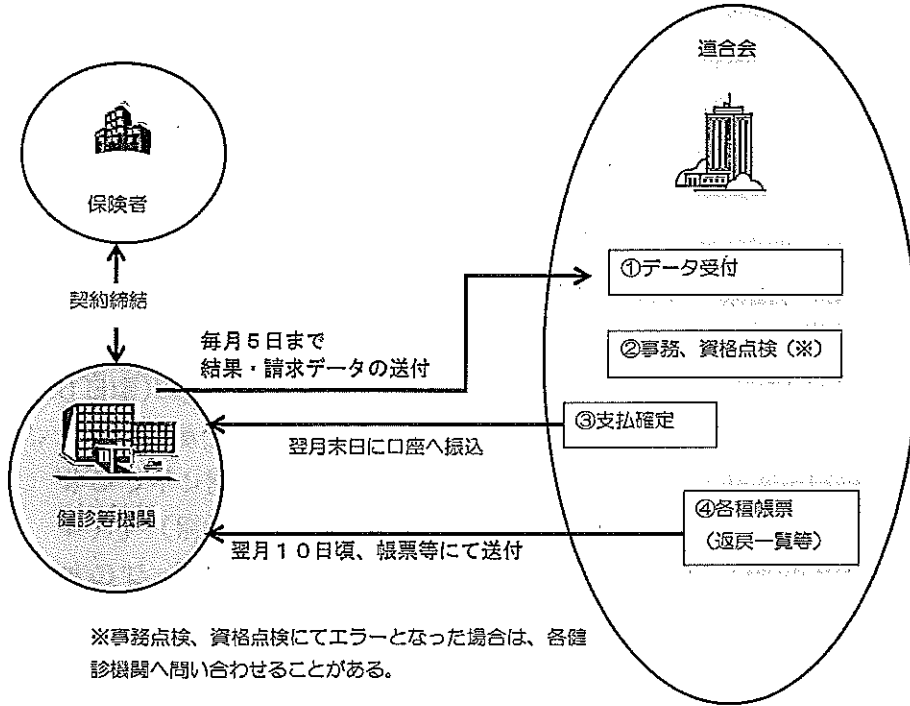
道合会

保険者

契約締結

①データ受付

毎月５日まで
結果・請求データの送付

②事務、資格点検（※）

③支払確定

翌月末日に口座へ振込

健診等機関

④各種帳票
（返戻一覧等）

翌月１０日頃、帳票等にて送付

※事務点検、資格点検にてエラーとなった場合は、各健診機関へ問い合わせることがある。